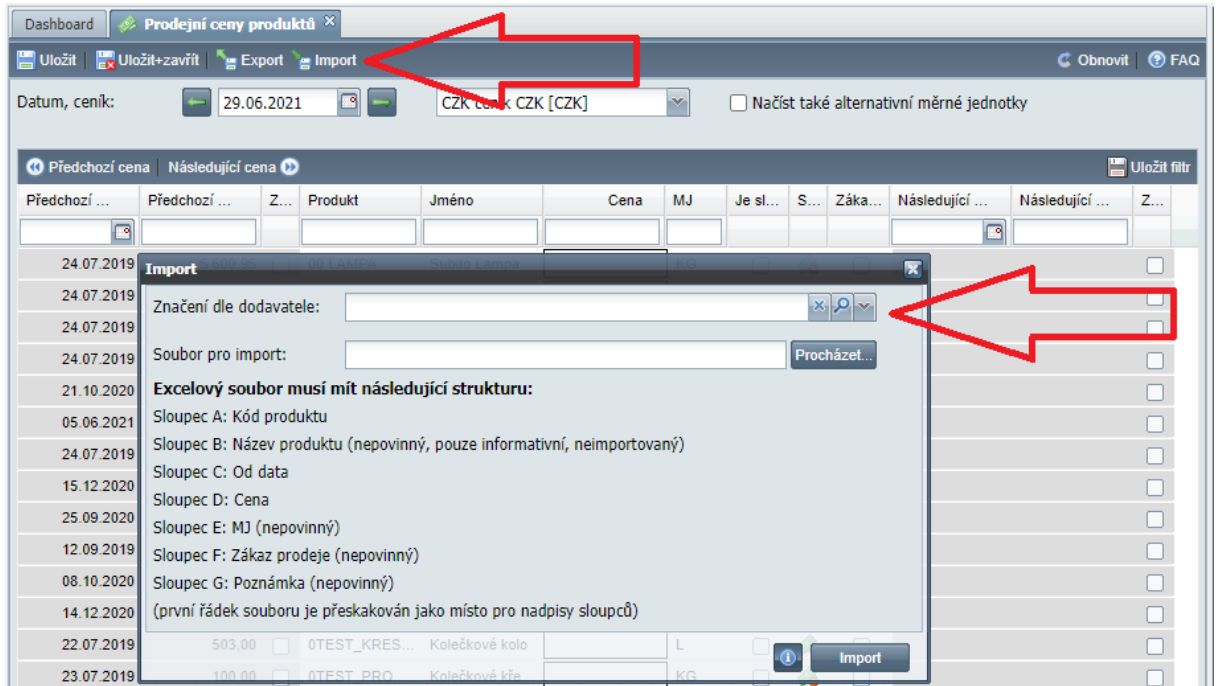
Dashboard | Prodejní ceny produktů ✕

Uložit | Uložit+zavřít | Export | Import

Obnovit | FAQ

Datum, ceník: 29.06.2021 CZK ceník CZK [CZK] Načíst také alternativní měrné jednotky

Předchozí cena | Následující cena

Uložit filtr

| Předchozí ... | Předchozí ... | Z... | Produkt | Jméno | Cena | MJ | Je sl... | S... | Záka... | Následující ... | Následující ... | Z... |
|---|---|---|---|---|---|---|---|---|---|---|---|---|
| 24.07.2019 | | | 00 LAMPA | Svítidlo Lampa | | KG | | | | | | |
| 24.07.2019 | | | | | | | | | | | | |
| 24.07.2019 | | | | | | | | | | | | |
| 24.07.2019 | | | | | | | | | | | | |
| 21.10.2020 | | | | | | | | | | | | |
| 05.06.2021 | | | | | | | | | | | | |
| 24.07.2019 | | | | | | | | | | | | |
| 15.12.2020 | | | | | | | | | | | | |
| 25.09.2020 | | | | | | | | | | | | |
| 12.09.2019 | | | | | | | | | | | | |
| 08.10.2020 | | | | | | | | | | | | |
| 14.12.2020 | | | | | | | | | | | | |
| 22.07.2019 | 503,00 | | 0TEST_KRES... | Kolečkové kolo | | L | | | | | | |
| 23.07.2019 | 100,00 | | 0TEST_PRO... | Kolečkové kře... | | KG | | | | | | |

Import

Značení dle dodavatele:

Soubor pro import: Procházet...

Excelový soubor musí mít následující strukturu:

Sloupec A: Kód produktu

Sloupec B: Název produktu (nepovinný, pouze informativní, neimportovaný)

Sloupec C: Od data

Sloupec D: Cena

Sloupec E: MJ (nepovinný)

Sloupec F: Zákaz prodeje (nepovinný)

Sloupec G: Poznámka (nepovinný)

(první řádek souboru je přeskakován jako místo pro nadpisy sloupců)

Import